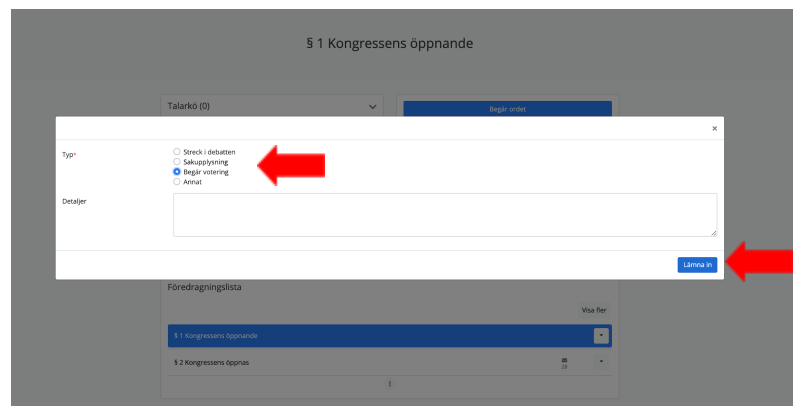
§ 1 Kongressens öppnande

Talarkö (0)

Begär ordet

×

Typ*

Streck i debatten
Sakupplysning
Begär votering
Annat

Detaljer

Lämna in

Föredragningslista

Visa fler

§ 1 Kongressens öppnande

§ 2 Kongressens öppnas

28